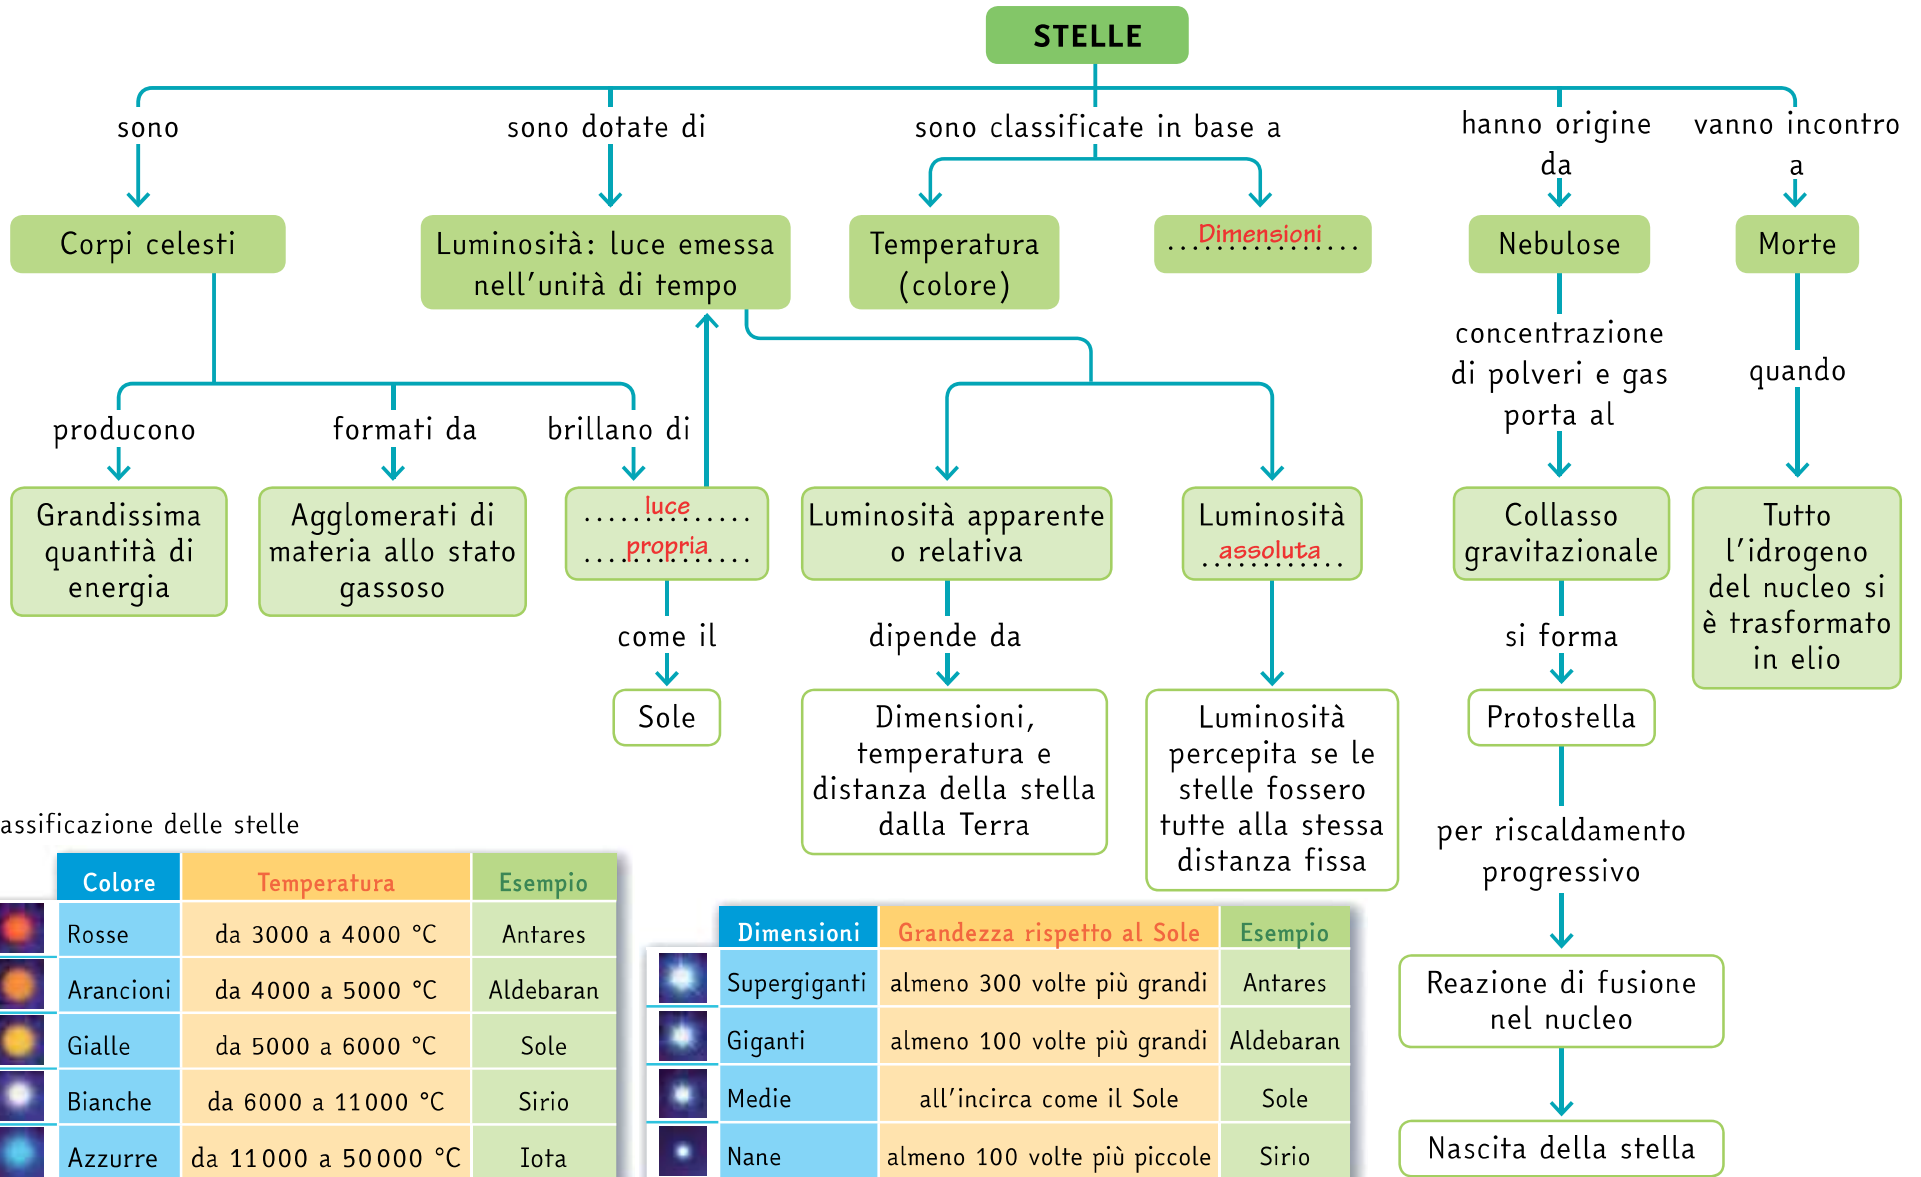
STELLE

sono

Corpi celesti

producono

Grandissima quantità di energia

formati da

Agglomerati di materia allo stato gassoso

brillano di

luce propria

come il

Sole

sono dotate di

Luminosità: luce emessa nell'unità di tempo

Luminosità apparente o relativa

dipende da

Dimensioni, temperatura e distanza della stella dalla Terra

Luminosità assoluta

Luminosità percepita se le stelle fossero tutte alla stessa distanza fissa

sono classificate in base a

Temperatura (colore)

Dimensioni

hanno origine da

Nebulose

concentrazione di polveri e gas porta al

Collasso gravitazionale

si forma

Protostella

per riscaldamento progressivo

Reazione di fusione nel nucleo

Nascita della stella

vanno incontro a

Morte

quando

Tutto l'idrogeno del nucleo si è trasformato in elio

assificazione delle stelle

| Colore | Temperatura | Esempio |
|---|---|---|
| Rosse | da 3000 a 4000 °C | Antares |
| Arancioni | da 4000 a 5000 °C | Aldebaran |
| Gialle | da 5000 a 6000 °C | Sole |
| Bianche | da 6000 a 11000 °C | Sirio |
| Azzurre | da 11000 a 50000 °C | Iota |

| Dimensioni | Grandezza rispetto al Sole | Esempio |
|---|---|---|
| Supergiganti | almeno 300 volte più grandi | Antares |
| Giganti | almeno 100 volte più grandi | Aldebaran |
| Medie | all'incirca come il Sole | Sole |
| Nane | almeno 100 volte più piccole | Sirio |